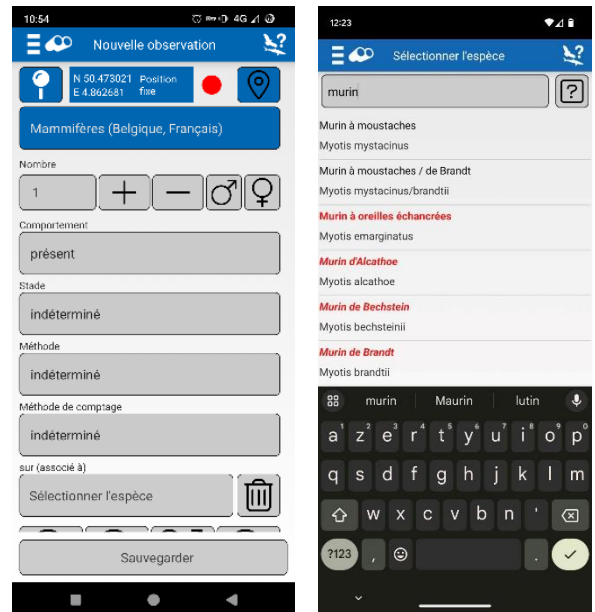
10:54 4G

Nouvelle observation

N 50.473021 Position
E 4.862681 fixe

Mammifères (Belgique, Français)

Nombre

1

+

—

♂

♀

Comportement

présent

Stade

indéterminé

Méthode

indéterminé

Méthode de comptage

indéterminé

sur (associé à)

Sélectionner l'espèce

Sauvegarder

12:23

Sélectionner l'espèce

murin

?

Murin à moustaches

Myotis mystacinus

Murin à moustaches / de Brandt

Myotis mystacinus/brandtii

Murin à oreilles échancrées

Myotis emarginatus

Murin d'Alcathoe

Myotis alcathoe

Murin de Bechstein

Myotis bechsteinii

Murin de Brandt

Myotis brandtii

murin | Maurin | lutin

a z e r t y u i o p

q s d f g h j k l m

w x c v b n '

?123 , .